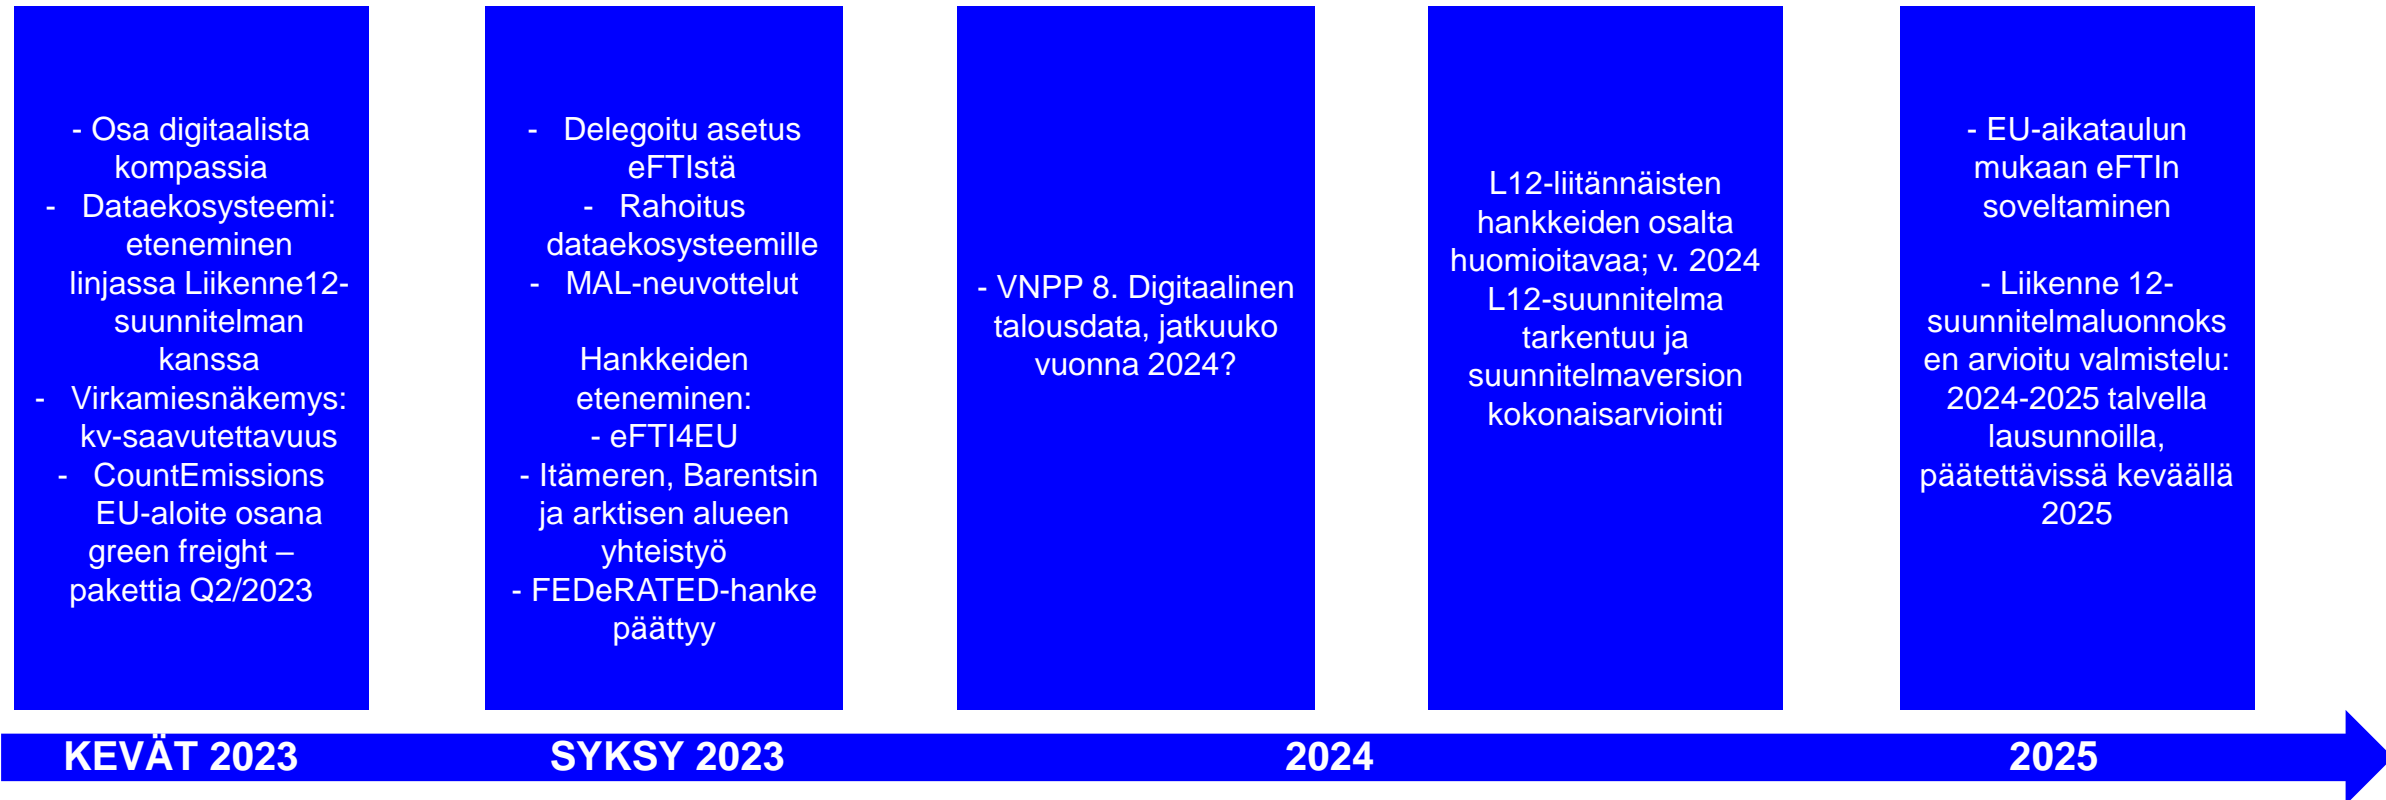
- Osa digitaalista kompassia
- Dataekosysteemi: eteneminen linjassa Liikenne12-suunnitelman kanssa
- Virkamiesnäkemys: kv-saavutettavuus
- CountEmissions EU-aloite osana green freight – pakettia Q2/2023

- Delegoitu asetus eFTIstä
- Rahoitus dataekosysteemille
- MAL-neuvottelut

Hankkeiden eteneminen:
- eFTI4EU
- Itämeren, Barentsin ja arktisen alueen yhteistyö
- FEDeRATED-hanke päättyy

- VNPP 8. Digitaalinen talousdata, jatkuuko vuonna 2024?

L12-liitännäisten hankkeiden osalta huomioitavaa; v. 2024 L12-suunnitelma tarkentuu ja suunnitelmaversion kokonaisarviointi

- EU-aikataulun mukaan eFTIn soveltaminen

- Liikenne 12-suunnitelmaluonnoksen arvioitu valmistelu: 2024-2025 talvella lausunnoilla, päätettävissä keväällä 2025

KEVÄT 2023
SYKSY 2023
2024
2025